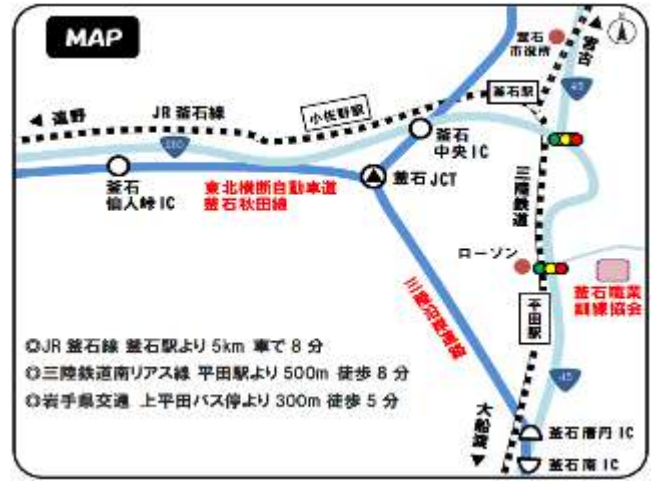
MAP

釜石市役所

宮古

◀ 遠野

JR 釜石線

小佐野駅

釜石駅

45

283

釜石中央 IC

釜石仙人峠 IC

東北横断自動車道釜石秋田線

釜石 JCT

三陸鉄道

ローソン

三陸沿岸道路

平田駅

釜石職業訓練協会

45

◎JR 釜石線 釜石駅より 5km 車で 8 分
◎三陸鉄道南リアス線 平田駅より 500m 徒歩 8 分
◎岩手県交通 上平田バス停より 300m 徒歩 5 分

大船渡

釜石唐丹 IC

釜石南 IC